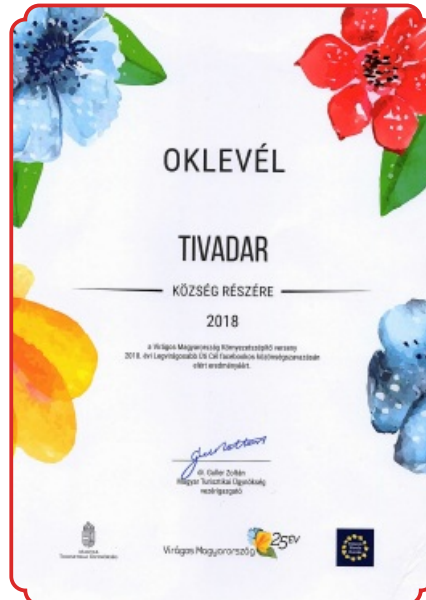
OKLEVÉL

TIVADAR

KÖZSÉG RÉSZÉRE

2018

a Virágos Magyarország Környezetszépítő verseny 2018. évi Legvirágosabb Út Cél Facebookos közönségszavazáson elért eredményéért.

dr. Guller Zoltán
Magyar Turisztikai Ügynökség
vezérigazgató

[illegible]

Virágos Magyarország 25 ÉV

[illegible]